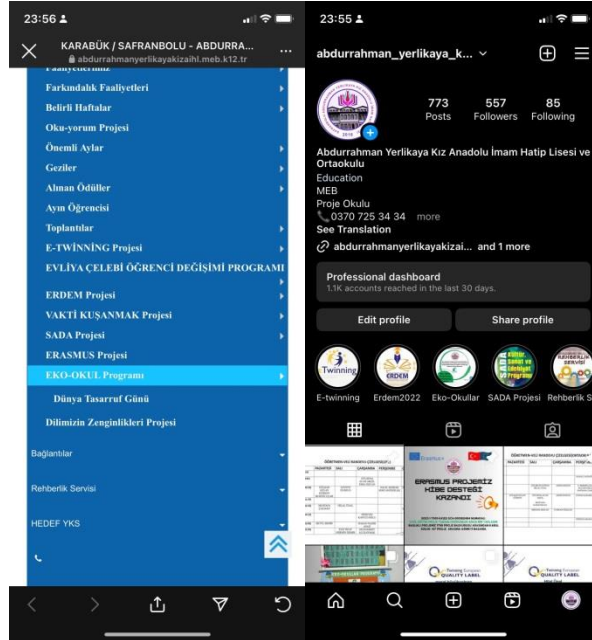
23:56

KARABÜK / SAFRANBOLU - ABDURRA...
abdurrahmanyerlikayakizaihl.meb.k12.tr

Faaliyetlerimiz
Farkındalık Faaliyetleri
Belirli Haftalar
Oku-yorum Projesi
Önemli Aylar
Geziler
Alınan Ödüller
Ayın Öğrencisi
Toplantılar
E-TWİNNİNG Projesi
EVLİYA ÇELEBİ ÖĞRENCİ DEĞİŞİMİ PROGRAMI
ERDEM Projesi
VAKTİ KUŞANMAK Projesi
SADA Projesi
ERASMUS Projesi
EKO-OKUL Programı
Dünya Tasarruf Günü
Dilimizin Zenginlikleri Projesi

Bağlantılar
Rehberlik Servisi
HEDEF YKS

23:55

abdurrahman_yerlikaya_k...

773 Posts
557 Followers
85 Following

Abdurrahman Yerlikaya Kız Anadolu İmam Hatip Lisesi ve Ortaokulu
Education
MEB
Proje Okulu
0370 725 34 34 more
See Translation
abdurrahmanyerlikayakizai... and 1 more

Professional dashboard
1.1K accounts reached in the last 30 days.

Edit profile
Share profile

E-twinning
Erdem2022
Eko-Okullar
SADA Projesi
Rehberlik S

ERASMUS PROJEMİZ HİBE DESTEĞİ KAZANDI
QUALITY LABEL
QUALITY LABEL